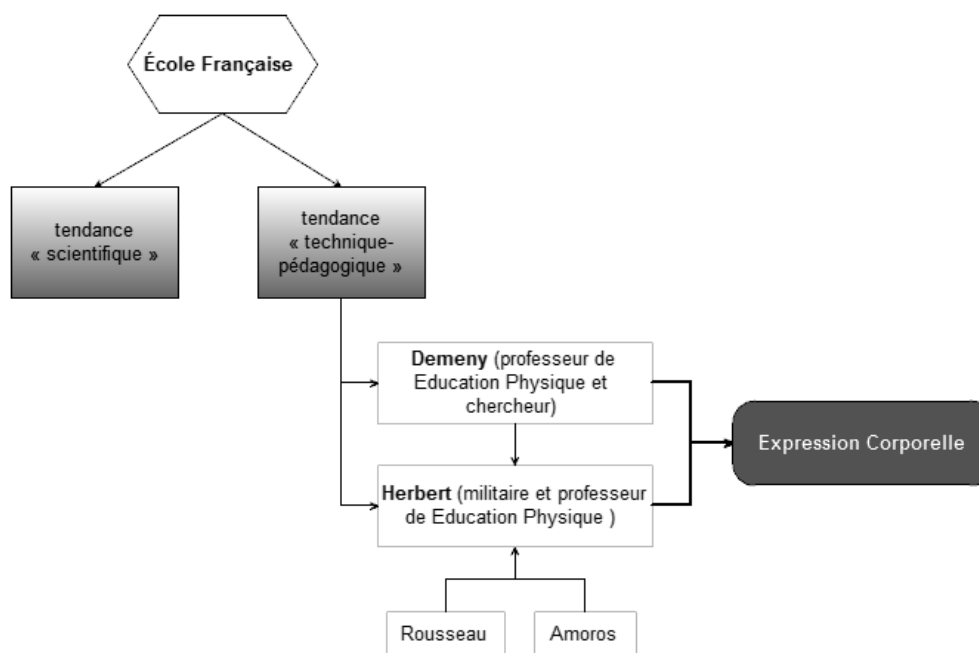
École Française

tendance « scientifique »

tendance « technique-pédagogique »

Demeny (professeur de Education Physique et chercheur)

Herbert (militaire et professeur de Education Physique )

Expression Corporelle

Rousseau

Amoros